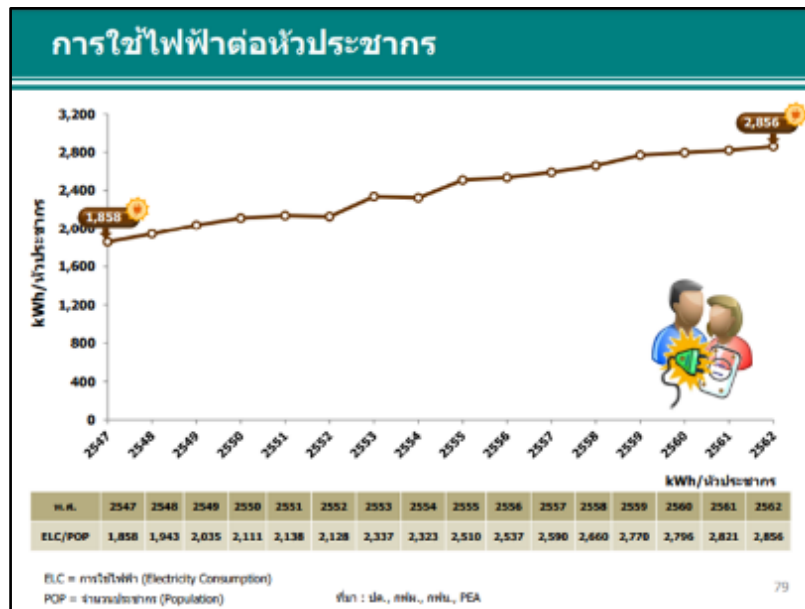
การใช้ไฟฟ้าต่อหัวประชากร

3,200
2,800
2,400
2,000
1,600
1,200
800
400
0

kWh/หัวประชากร

1,858
2,856

2547 2548 2549 2550 2551 2552 2553 2554 2555 2556 2557 2558 2559 2560 2561 2562

kWh/หัวประชากร

| พ.ศ. | 2547 | 2548 | 2549 | 2550 | 2551 | 2552 | 2553 | 2554 | 2555 | 2556 | 2557 | 2558 | 2559 | 2560 | 2561 | 2562 |
|---|---|---|---|---|---|---|---|---|---|---|---|---|---|---|---|---|
| ELC/POP | 1,858 | 1,943 | 2,035 | 2,111 | 2,138 | 2,128 | 2,337 | 2,323 | 2,510 | 2,537 | 2,590 | 2,660 | 2,770 | 2,796 | 2,821 | 2,856 |

ELC = การใช้ไฟฟ้า (Electricity Consumption)
POP = จำนวนประชากร (Population)

ที่มา : ปค., กฟน., กฟน., PEA

79